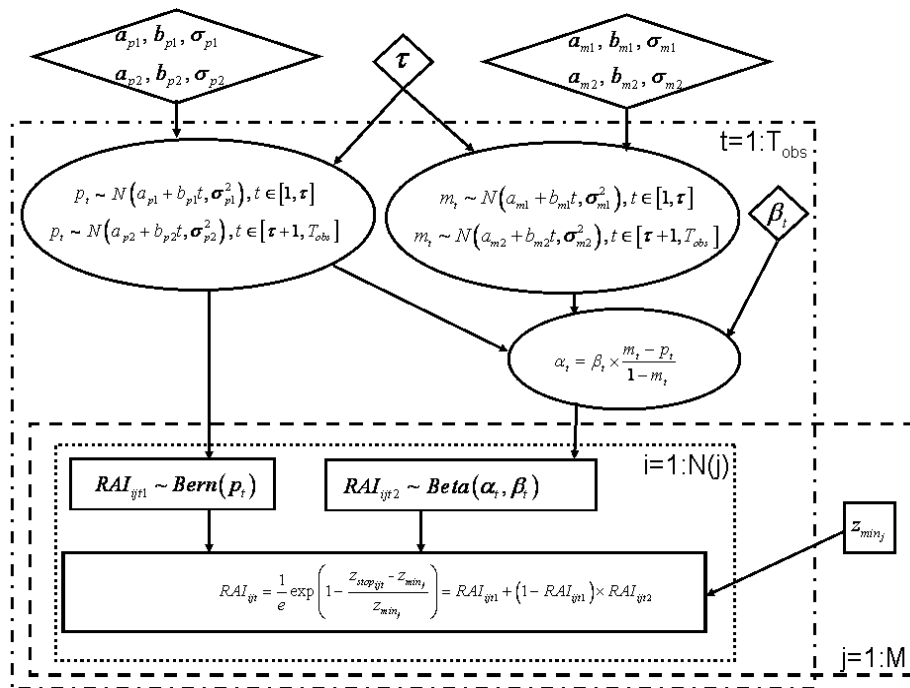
$a_{p1}, b_{p1}, \sigma_{p1}$
$a_{p2}, b_{p2}, \sigma_{p2}$

$\tau$

$a_{m1}, b_{m1}, \sigma_{m1}$
$a_{m2}, b_{m2}, \sigma_{m2}$

t=1:T$_{obs}$

$p_t \sim N(a_{p1} + b_{p1}t, \sigma_{p1}^2), t \in [1, \tau]$
$p_t \sim N(a_{p2} + b_{p2}t, \sigma_{p2}^2), t \in [\tau + 1, T_{obs}]$

$m_t \sim N(a_{m1} + b_{m1}t, \sigma_{m1}^2), t \in [1, \tau]$
$m_t \sim N(a_{m2} + b_{m2}t, \sigma_{m2}^2), t \in [\tau + 1, T_{obs}]$

$\beta_t$

$\alpha_t = \beta_t \times \frac{m_t - p_t}{1 - m_t}$

i=1:N(j)

$RAI_{ijt1} \sim Bern(p_t)$

$RAI_{ijt2} \sim Beta(\alpha_t, \beta_t)$

$z_{min_j}$

$RAI_{ijt} = \frac{1}{e}\exp\left(1 - \frac{z_{stop_{ijt}} - z_{min_j}}{z_{min_j}}\right) = RAI_{ijt1} + (1 - RAI_{ijt1}) \times RAI_{ijt2}$

j=1:M